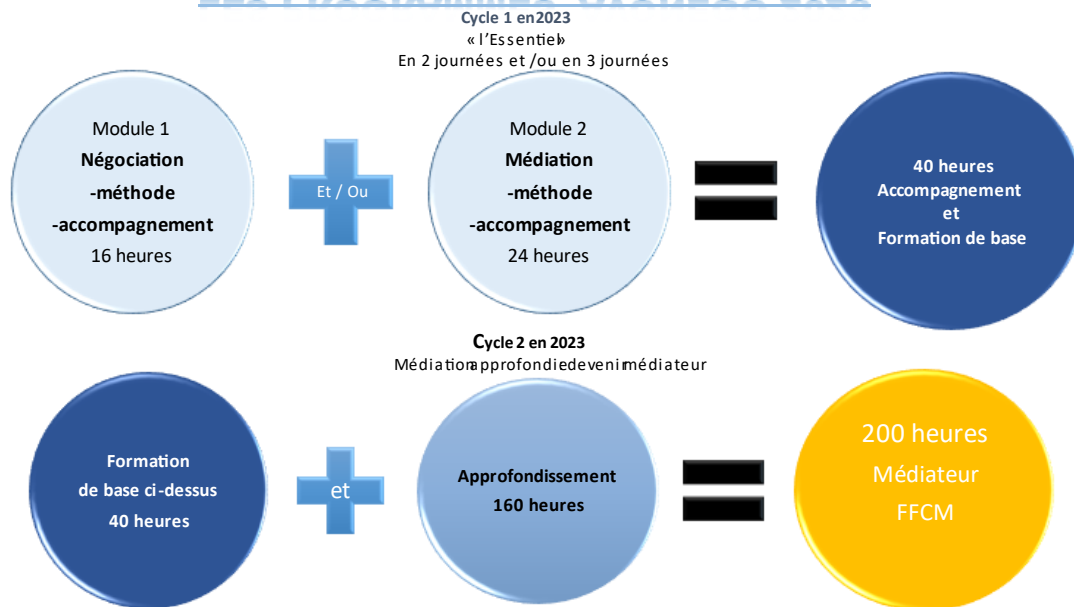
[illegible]

Cycle 1 en2023
« l'Essentiel»
En 2 journées et /ou en 3 journées

Module 1
Négociation
-méthode
-accompagnement
16 heures

Et / Ou

Module 2
Médiation
-méthode
-accompagnement
24 heures

40 heures
Accompagnement
et
Formation de base

Cycle 2 en 2023
Médiationapprofondiedevenirmédiateur

Formation
de base ci-dessus
40 heures

et

Approfondissement
160 heures

200 heures
Médiateur
FFCM